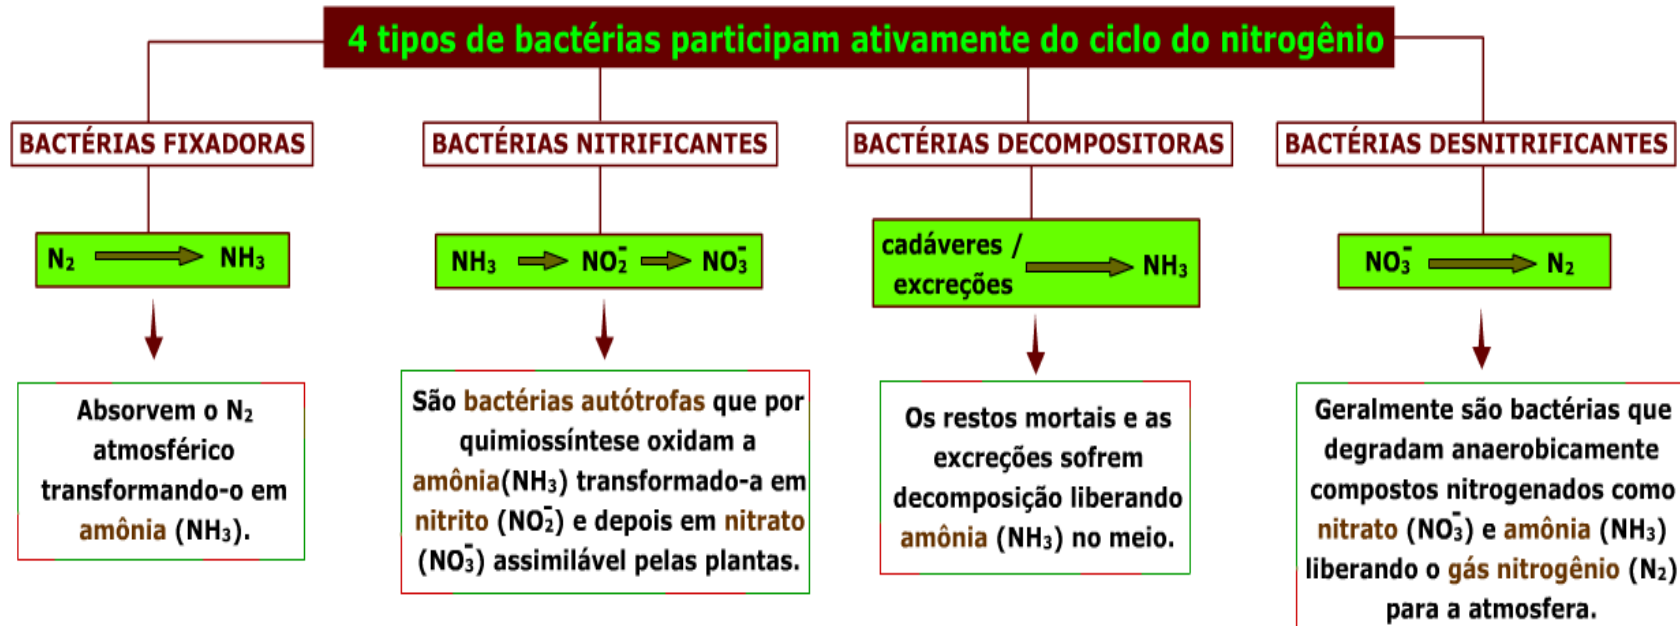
4 tipos de bactérias participam ativamente do ciclo do nitrogênio

BACTÉRIAS FIXADORAS

$N_2$ → $NH_3$

Absorvem o $N_2$ atmosférico transformando-o em amônia ($NH_3$).

BACTÉRIAS NITRIFICANTES

$NH_3$ → $NO_2^-$ → $NO_3^-$

São bactérias autótrofas que por quimiossíntese oxidam a amônia($NH_3$) transformado-a em nitrito ($NO_2^-$) e depois em nitrato ($NO_3^-$) assimilável pelas plantas.

BACTÉRIAS DECOMPOSITORAS

cadáveres / excreções → $NH_3$

Os restos mortais e as excreções sofrem decomposição liberando amônia ($NH_3$) no meio.

BACTÉRIAS DESNITRIFICANTES

$NO_3^-$ → $N_2$

Geralmente são bactérias que degradam anaerobicamente compostos nitrogenados como nitrato ($NO_3^-$) e amônia ($NH_3$) liberando o gás nitrogênio ($N_2$) para a atmosfera.